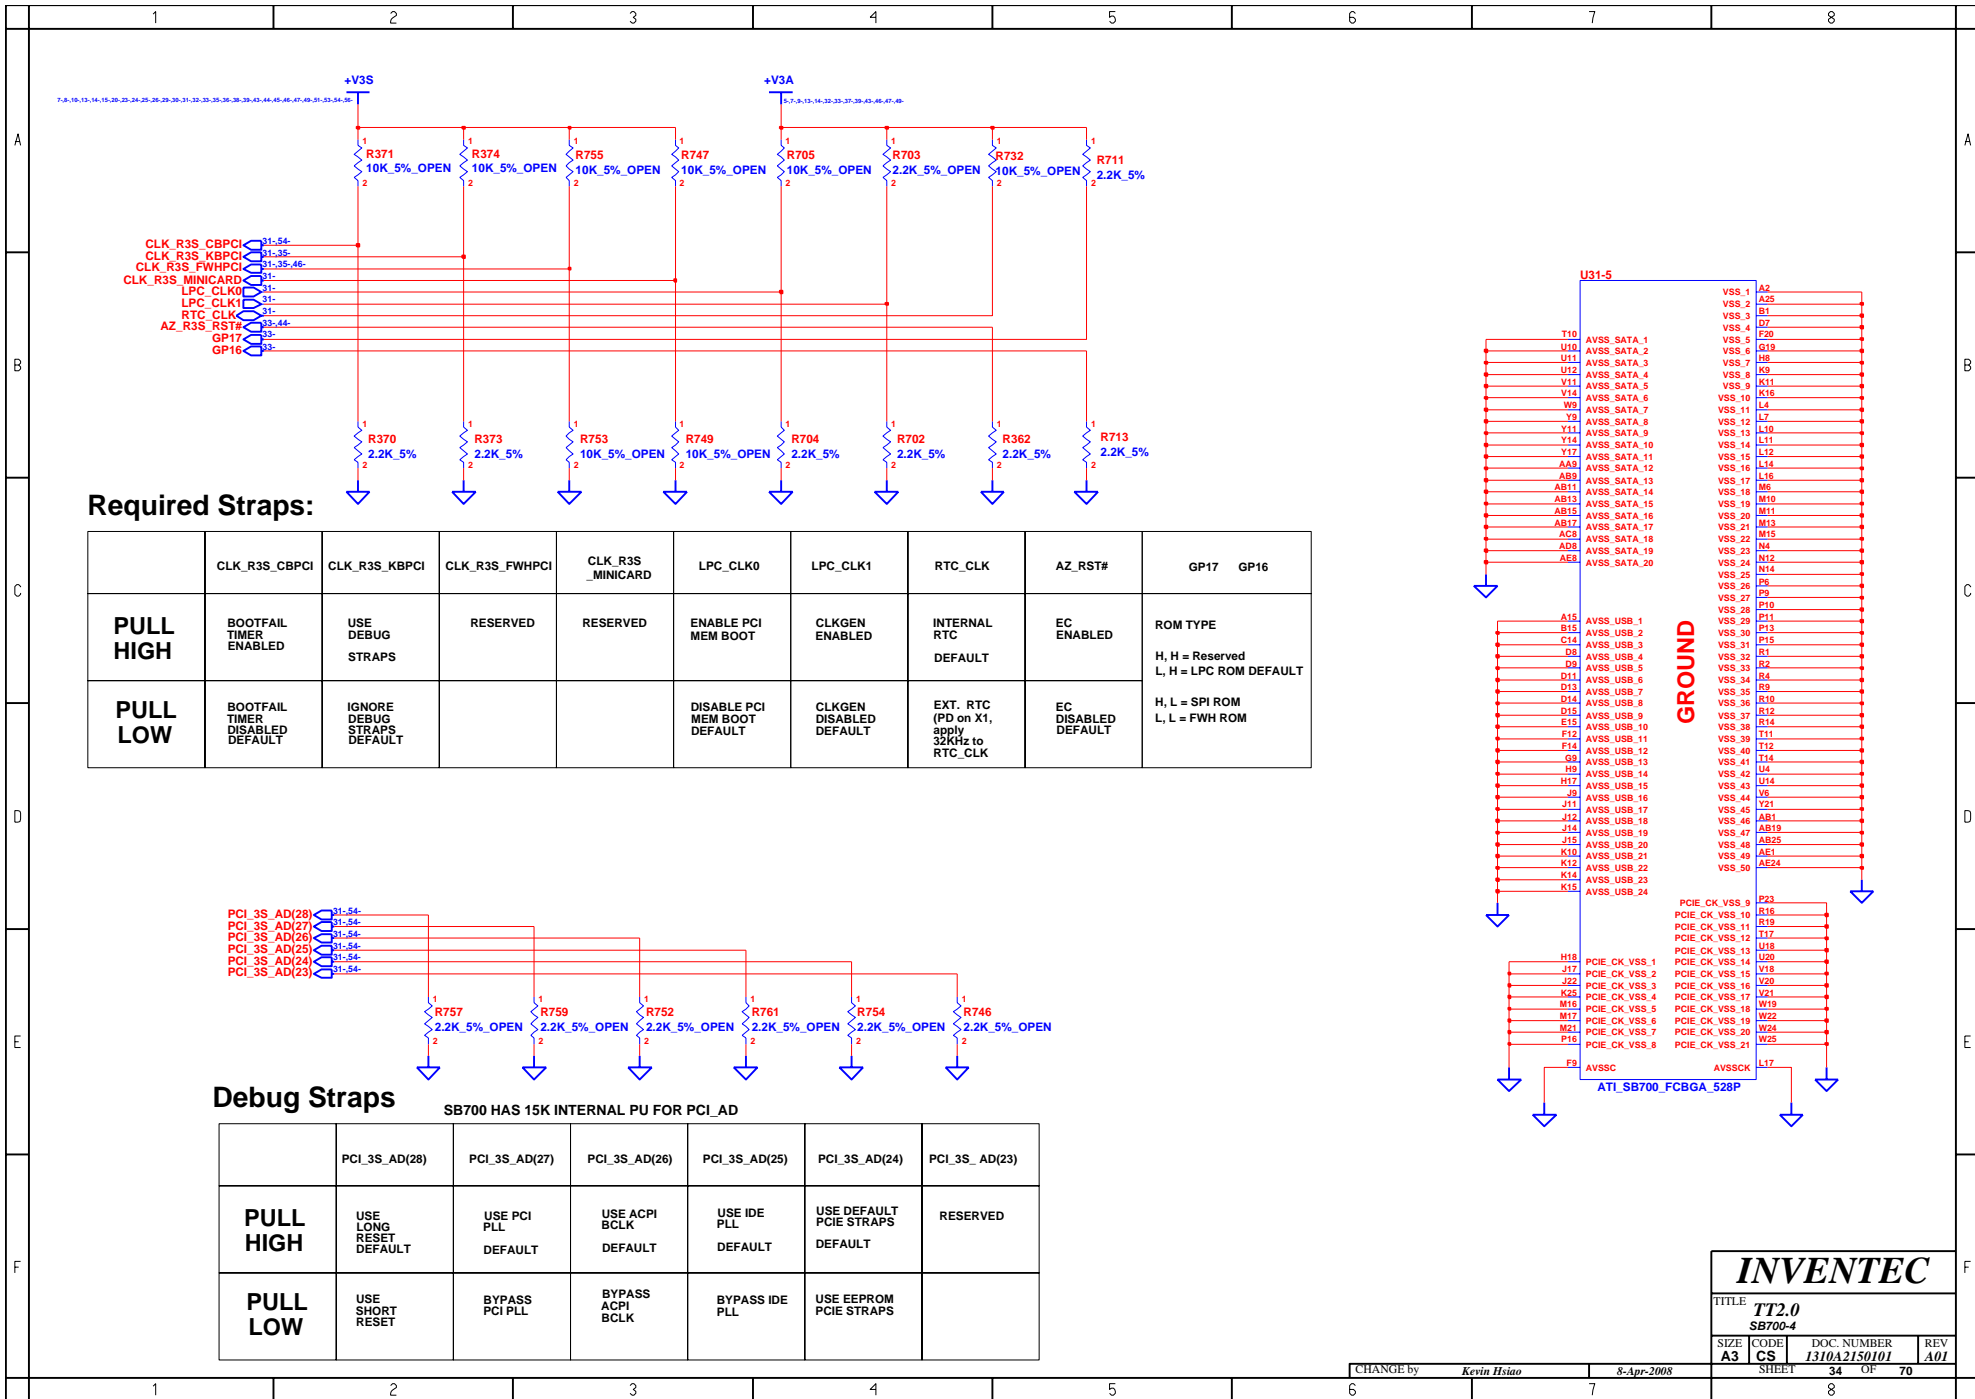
1 2 3 4 5 6 7 8

A

+V3S

7-8-10-13-14-15-20-23-24-25-26-29-30-31-32-33-35-36-38-39-43-44-45-46-47-49-51-53-54-56-

+V3A

5-7-9-13-14-32-33-37-39-43-46-47-49-

R371 10K_5%_OPEN
R374 10K_5%_OPEN
R755 10K_5%_OPEN
R747 10K_5%_OPEN
R705 10K_5%_OPEN
R703 2.2K_5%_OPEN
R732 10K_5%_OPEN
R711 2.2K_5%

CLK_R3S_CBPCI 31-54-
CLK_R3S_KBPCI 31-35-
CLK_R3S_FWHPCI 31-35-46-
CLK_R3S_MINICARD 31-
LPC_CLK0 31-
LPC_CLK1 31-
RTC_CLK 31-
AZ_R3S_RST# 33-44-
GP17 33-
GP16 33-

R370 2.2K_5%
R373 2.2K_5%
R753 10K_5%_OPEN
R749 10K_5%_OPEN
R704 2.2K_5%
R702 2.2K_5%
R362 2.2K_5%
R713 2.2K_5%

Required Straps:

| | CLK_R3S_CBPCI | CLK_R3S_KBPCI | CLK_R3S_FWHPCI | CLK_R3S _MINICARD | LPC_CLK0 | LPC_CLK1 | RTC_CLK | AZ_RST# | GP17 GP16 |
|---|---|---|---|---|---|---|---|---|---|
| PULL HIGH | BOOTFAIL TIMER ENABLED | USE DEBUG STRAPS | RESERVED | RESERVED | ENABLE PCI MEM BOOT | CLKGEN ENABLED | INTERNAL RTC DEFAULT | EC ENABLED | ROM TYPE H, H = Reserved L, H = LPC ROM DEFAULT H, L = SPI ROM L, L = FWH ROM |
| PULL LOW | BOOTFAIL TIMER DISABLED DEFAULT | IGNORE DEBUG STRAPS DEFAULT | | | DISABLE PCI MEM BOOT DEFAULT | CLKGEN DISABLED DEFAULT | EXT. RTC (PD on X1, apply 32KHz to RTC_CLK | EC DISABLED DEFAULT | |

U31-5

GROUND

T10 AVSS_SATA_1
U10 AVSS_SATA_2
U11 AVSS_SATA_3
U12 AVSS_SATA_4
V11 AVSS_SATA_5
V14 AVSS_SATA_6
W9 AVSS_SATA_7
Y9 AVSS_SATA_8
Y11 AVSS_SATA_9
Y14 AVSS_SATA_10
Y17 AVSS_SATA_11
AA9 AVSS_SATA_12
AB9 AVSS_SATA_13
AB11 AVSS_SATA_14
AB13 AVSS_SATA_15
AB15 AVSS_SATA_16
AB17 AVSS_SATA_17
AC8 AVSS_SATA_18
AD8 AVSS_SATA_19
AE8 AVSS_SATA_20

A15 AVSS_USB_1
B15 AVSS_USB_2
C14 AVSS_USB_3
D8 AVSS_USB_4
D9 AVSS_USB_5
D11 AVSS_USB_6
D13 AVSS_USB_7
D14 AVSS_USB_8
D15 AVSS_USB_9
E15 AVSS_USB_10
F12 AVSS_USB_11
F14 AVSS_USB_12
G9 AVSS_USB_13
H9 AVSS_USB_14
H17 AVSS_USB_15
J9 AVSS_USB_16
J11 AVSS_USB_17
J12 AVSS_USB_18
J14 AVSS_USB_19
J15 AVSS_USB_20
K10 AVSS_USB_21
K12 AVSS_USB_22
K14 AVSS_USB_23
K15 AVSS_USB_24

H18 PCIE_CK_VSS_1
J17 PCIE_CK_VSS_2
J22 PCIE_CK_VSS_3
K25 PCIE_CK_VSS_4
M16 PCIE_CK_VSS_5
M17 PCIE_CK_VSS_6
M21 PCIE_CK_VSS_7
P16 PCIE_CK_VSS_8

F9 AVSSC
AVSSCK L17

VSS_1 A2
VSS_2 A25
VSS_3 B1
VSS_4 D7
VSS_5 F20
VSS_6 G19
VSS_7 H8
VSS_8 K9
VSS_9 K11
VSS_10 K16
VSS_11 L4
VSS_12 L7
VSS_13 L10
VSS_14 L11
VSS_15 L12
VSS_16 L14
VSS_17 L16
VSS_18 M6
VSS_19 M10
VSS_20 M11
VSS_21 M13
VSS_22 M15
VSS_23 N4
VSS_24 N12
VSS_25 N14
VSS_26 P6
VSS_27 P9
VSS_28 P10
VSS_29 P11
VSS_30 P13
VSS_31 P15
VSS_32 R1
VSS_33 R2
VSS_34 R4
VSS_35 R9
VSS_36 R10
VSS_37 R12
VSS_38 R14
VSS_39 T11
VSS_40 T12
VSS_41 T14
VSS_42 U4
VSS_43 U14
VSS_44 V6
VSS_45 Y21
VSS_46 AB1
VSS_47 AB19
VSS_48 AB25
VSS_49 AE1
VSS_50 AE24

PCIE_CK_VSS_9 P23
PCIE_CK_VSS_10 R16
PCIE_CK_VSS_11 R19
PCIE_CK_VSS_12 T17
PCIE_CK_VSS_13 U18
PCIE_CK_VSS_14 U20
PCIE_CK_VSS_15 V18
PCIE_CK_VSS_16 V20
PCIE_CK_VSS_17 V21
PCIE_CK_VSS_18 W19
PCIE_CK_VSS_19 W22
PCIE_CK_VSS_20 W24
PCIE_CK_VSS_21 W25

ATI_SB700_FCBGA_528P

PCI_3S_AD(28) 31-54-
PCI_3S_AD(27) 31-54-
PCI_3S_AD(26) 31-54-
PCI_3S_AD(25) 31-54-
PCI_3S_AD(24) 31-54-
PCI_3S_AD(23) 31-54-

R757 2.2K_5%_OPEN
R759 2.2K_5%_OPEN
R752 2.2K_5%_OPEN
R761 2.2K_5%_OPEN
R754 2.2K_5%_OPEN
R746 2.2K_5%_OPEN

Debug Straps

SB700 HAS 15K INTERNAL PU FOR PCI_AD

| | PCI_3S_AD(28) | PCI_3S_AD(27) | PCI_3S_AD(26) | PCI_3S_AD(25) | PCI_3S_AD(24) | PCI_3S_ AD(23) |
|---|---|---|---|---|---|---|
| PULL HIGH | USE LONG RESET DEFAULT | USE PCI PLL DEFAULT | USE ACPI BCLK DEFAULT | USE IDE PLL DEFAULT | USE DEFAULT PCIE STRAPS DEFAULT | RESERVED |
| PULL LOW | USE SHORT RESET | BYPASS PCI PLL | BYPASS ACPI BCLK | BYPASS IDE PLL | USE EEPROM PCIE STRAPS | |

INVENTEC
TITLE TT2.0
SB700-4
SIZE A3 CODE CS DOC. NUMBER 1310A2150101 REV A01
CHANGE by Kevin Hsiao 8-Apr-2008 SHEET 34 OF 70

A B C D E F